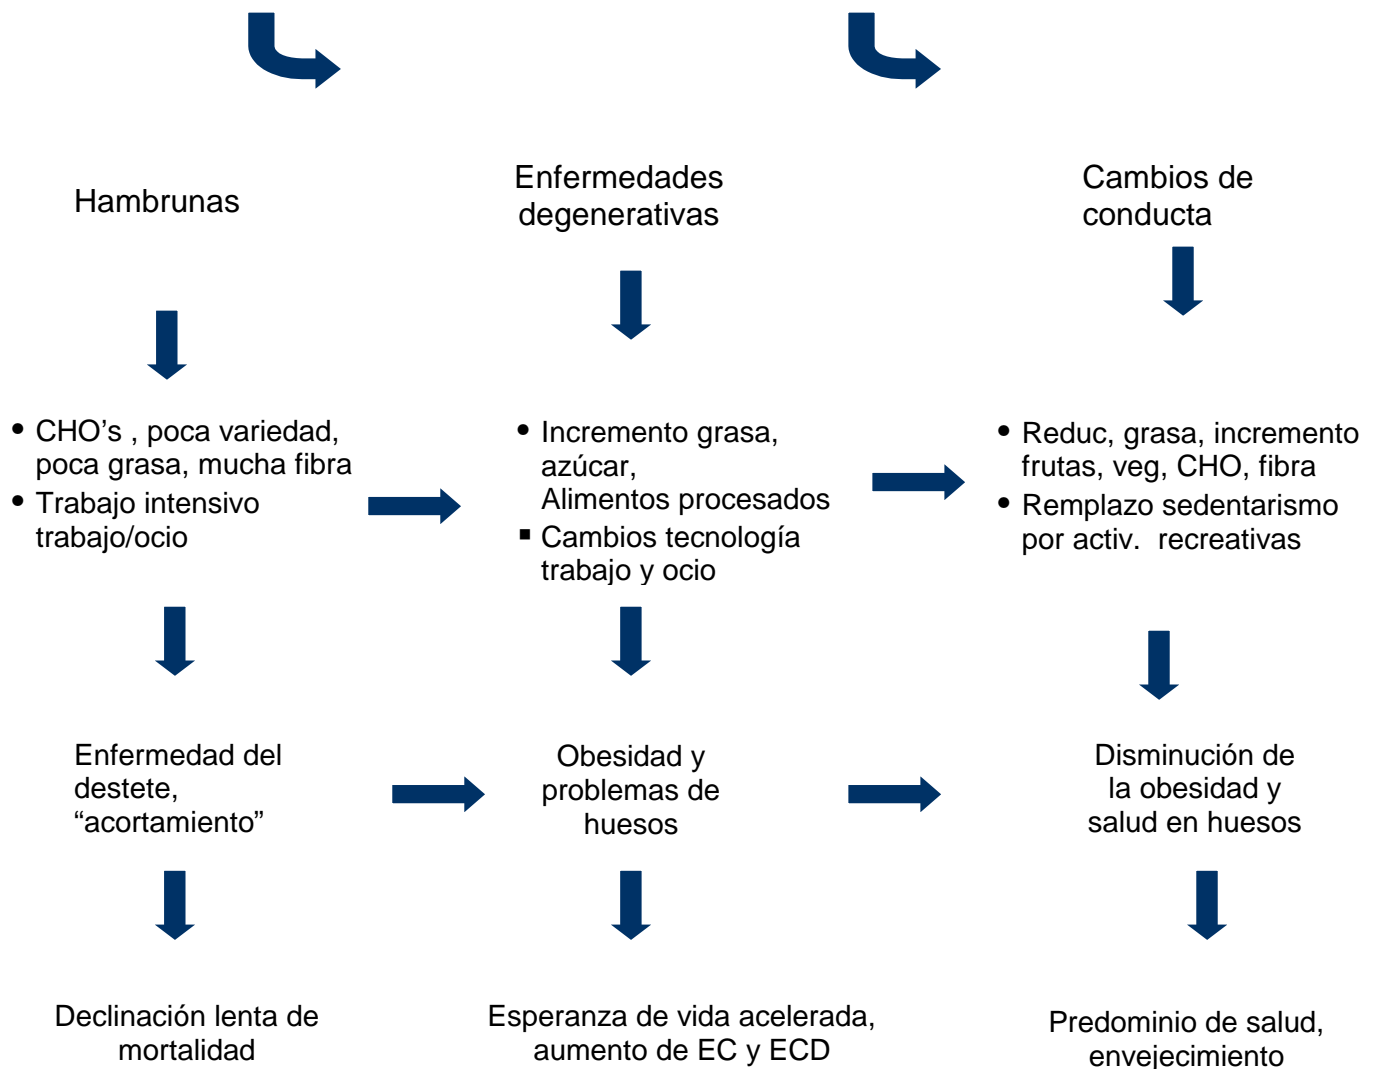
Hambrunas

Enfermedades degenerativas

Cambios de conducta

• CHO’s , poca variedad, poca grasa, mucha fibra
• Trabajo intensivo trabajo/ocio

• Incremento grasa, azúcar, Alimentos procesados
▪ Cambios tecnología trabajo y ocio

• Reduc, grasa, incremento frutas, veg, CHO, fibra
• Remplazo sedentarismo por activ. recreativas

Enfermedad del destete, “acortamiento”

Obesidad y problemas de huesos

Disminución de la obesidad y salud en huesos

Declinación lenta de mortalidad

Esperanza de vida acelerada, aumento de EC y ECD

Predominio de salud, envejecimiento